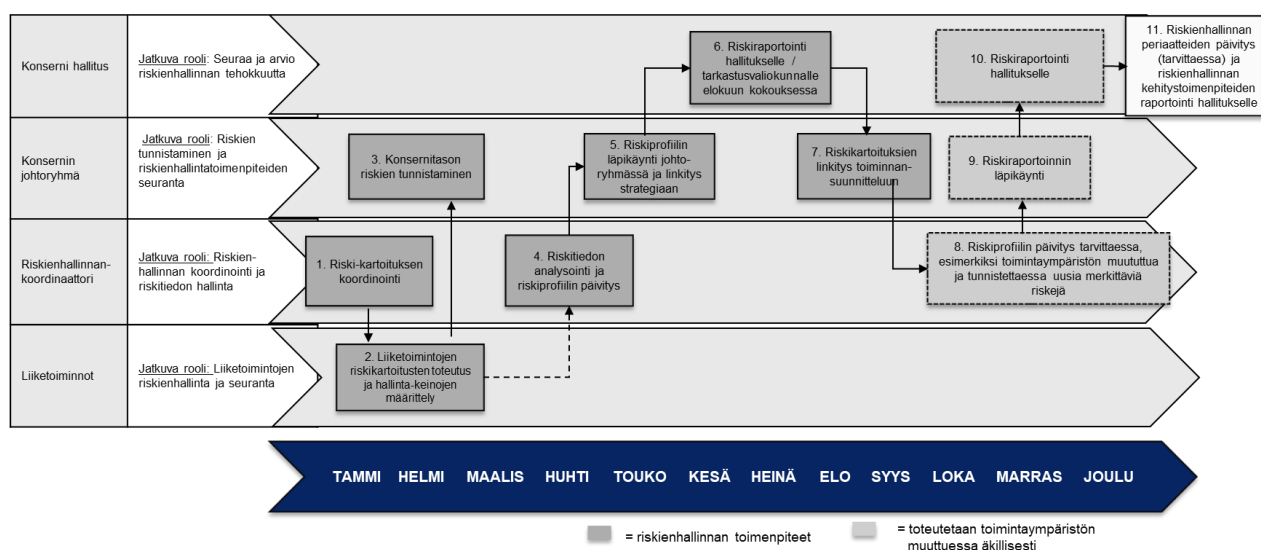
Konserni hallitus

Jatkuva rooli: Seuraa ja arvio riskienhallinnan tehokkuutta

6. Riskiraportointi hallitukselle / tarkastusvaliokunnalle elokuun kokouksessa

10. Riskiraportointi hallitukselle

11. Riskienhallinnan periaatteiden päivitys (tarvittaessa) ja riskienhallinnan kehitystoimenpiteiden raportointi hallitukselle

Konsernin johtoryhmä

Jatkuva rooli: Riskien tunnistaminen ja riskienhallintatoimenpiteiden seuranta

3. Konsernitason riskien tunnistaminen

5. Riskiprofiilin läpikäynti johtoryhmässä ja linkitys strategiaan

7. Riskikartoituksien linkitys toiminnan-suunnitteluun

9. Riskiraportoinnin läpikäynti

Riskienhallinnan-koordinaattori

Jatkuva rooli: Riskienhallinnan koordinointi ja riskitiedon hallinta

1. Riski-kartoituksen koordinointi

4. Riskitiedon analysointi ja riskiprofiilin päivitys

8. Riskiprofiilin päivitys tarvittaessa, esimerkiksi toimintaympäristön muututtua ja tunnistettaessa uusia merkittäviä riskejä

Liiketoiminnot

Jatkuva rooli: Liiketoimintojen riskienhallinta ja seuranta

2. Liiketoimintojen riskikartoitusten toteutus ja hallinta-keinojen määrittely

TAMMI HELMI MAALIS HUHTI TOUKO KESÄ HEINÄ ELO SYYS LOKA MARRAS JOULU

= riskienhallinnan toimenpiteet

= toteutetaan toimintaympäristön muuttuessa äkillisesti